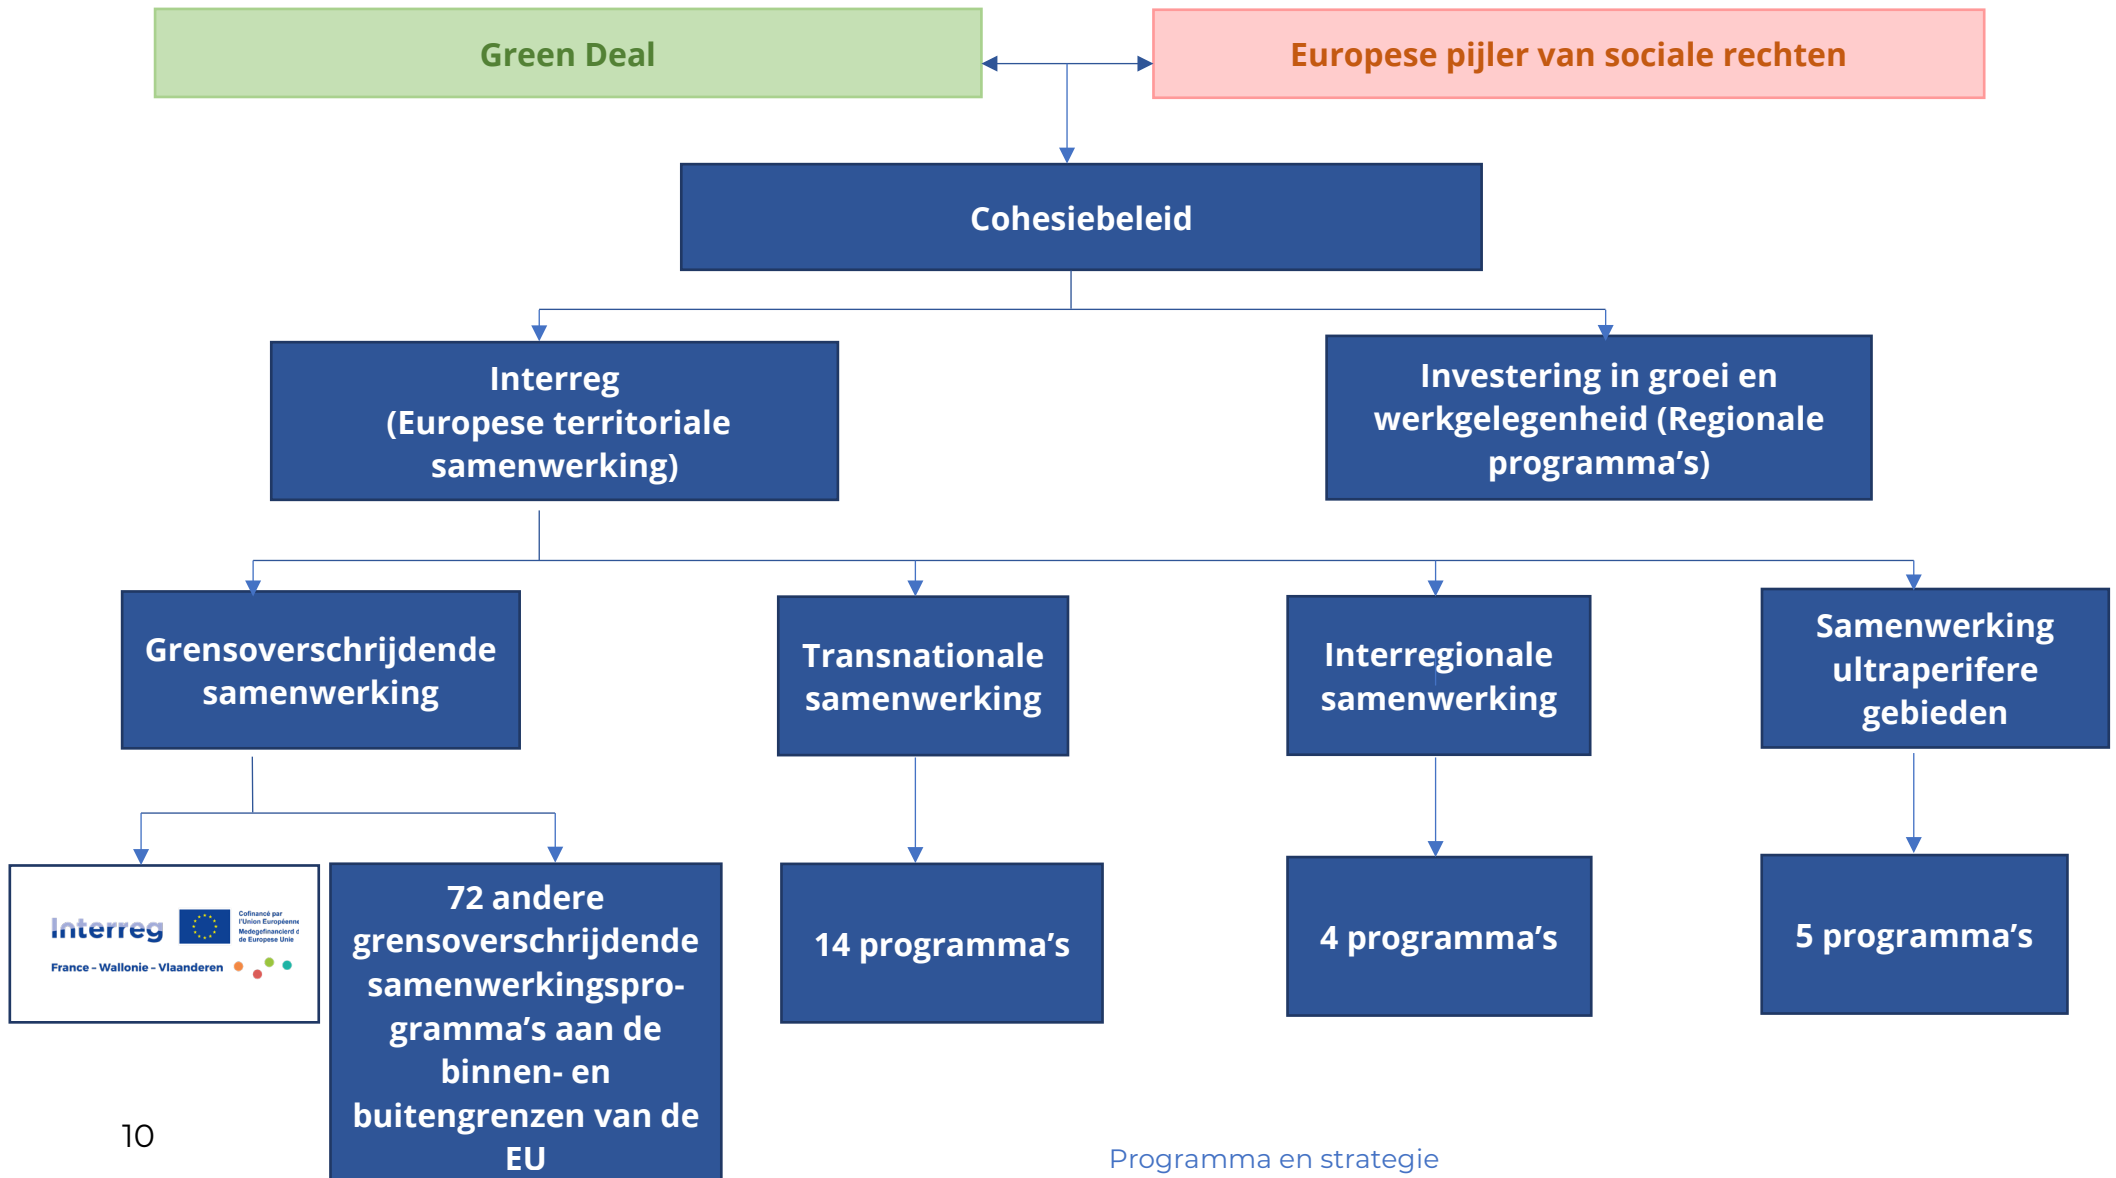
Green Deal

Europese pijler van sociale rechten

Cohesiebeleid

Interreg
(Europese territoriale samenwerking)

Investering in groei en werkgelegenheid (Regionale programma's)

Grensoverschrijdende samenwerking

Transnationale samenwerking

Interregionale samenwerking

Samenwerking ultraperifere gebieden

Interreg
Cofinancé par l'Union Européenne
Medegefinancierd door de Europese Unie
France - Wallonie - Vlaanderen

72 andere grensoverschrijdende samenwerkingsprogramma's aan de binnen- en buitengrenzen van de EU

14 programma's

4 programma's

5 programma's

10

Programma en strategie